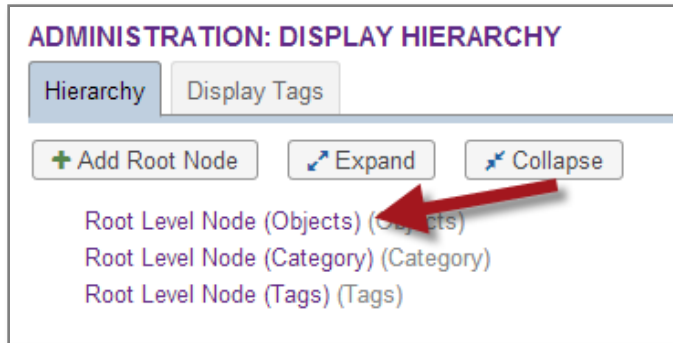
ADMINISTRATION: DISPLAY HIERARCHY

Hierarchy | Display Tags

+ Add Root Node | Expand | Collapse

Root Level Node (Objects) (Objects)
Root Level Node (Category) (Category)
Root Level Node (Tags) (Tags)